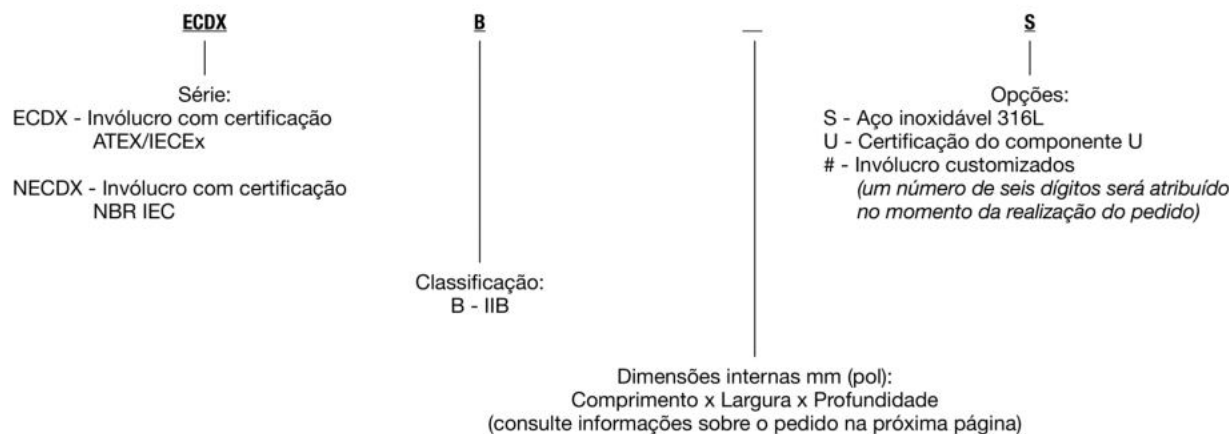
ECDX B __ S

Série:
ECDX - Invólucro com certificação ATEX/IECEx

NECDX - Invólucro com certificação NBR IEC

Opções:
S - Aço inoxidável 316L
U - Certificação do componente U
# - Invólucro customizados
*(um número de seis dígitos será atribuído no momento da realização do pedido)*

Classificação:
B - IIB

Dimensões internas mm (pol):
Comprimento x Largura x Profundidade
(consulte informações sobre o pedido na próxima página)